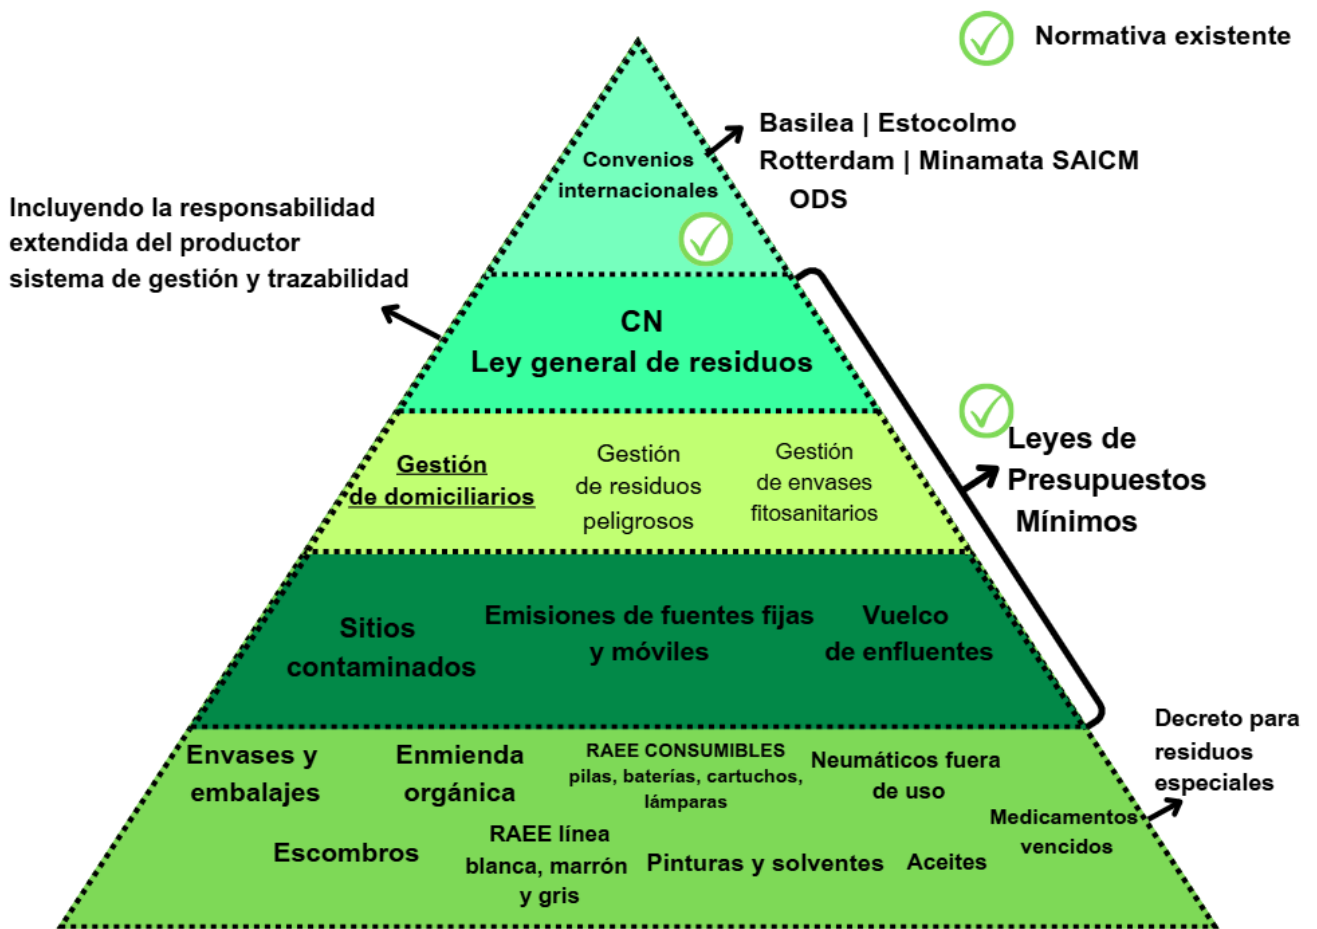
Normativa existente

Convenios internacionales

Basilea | Estocolmo
Rotterdam | Minamata SAICM
ODS

Incluyendo la responsabilidad extendida del productor
sistema de gestión y trazabilidad

CN
Ley general de residuos

Leyes de Presupuestos Mínimos

Gestión de domiciliarios

Gestión de residuos peligrosos

Gestión de envases fitosanitarios

Sitios contaminados

Emisiones de fuentes fijas y móviles

Vuelco de enfluentes

Envases y embalajes

Enmienda orgánica

RAEE CONSUMIBLES pilas, baterías, cartuchos, lámparas

Neumáticos fuera de uso

Decreto para residuos especiales

Medicamentos vencidos

Escombros

RAEE línea blanca, marrón y gris

Pinturas y solventes

Aceites